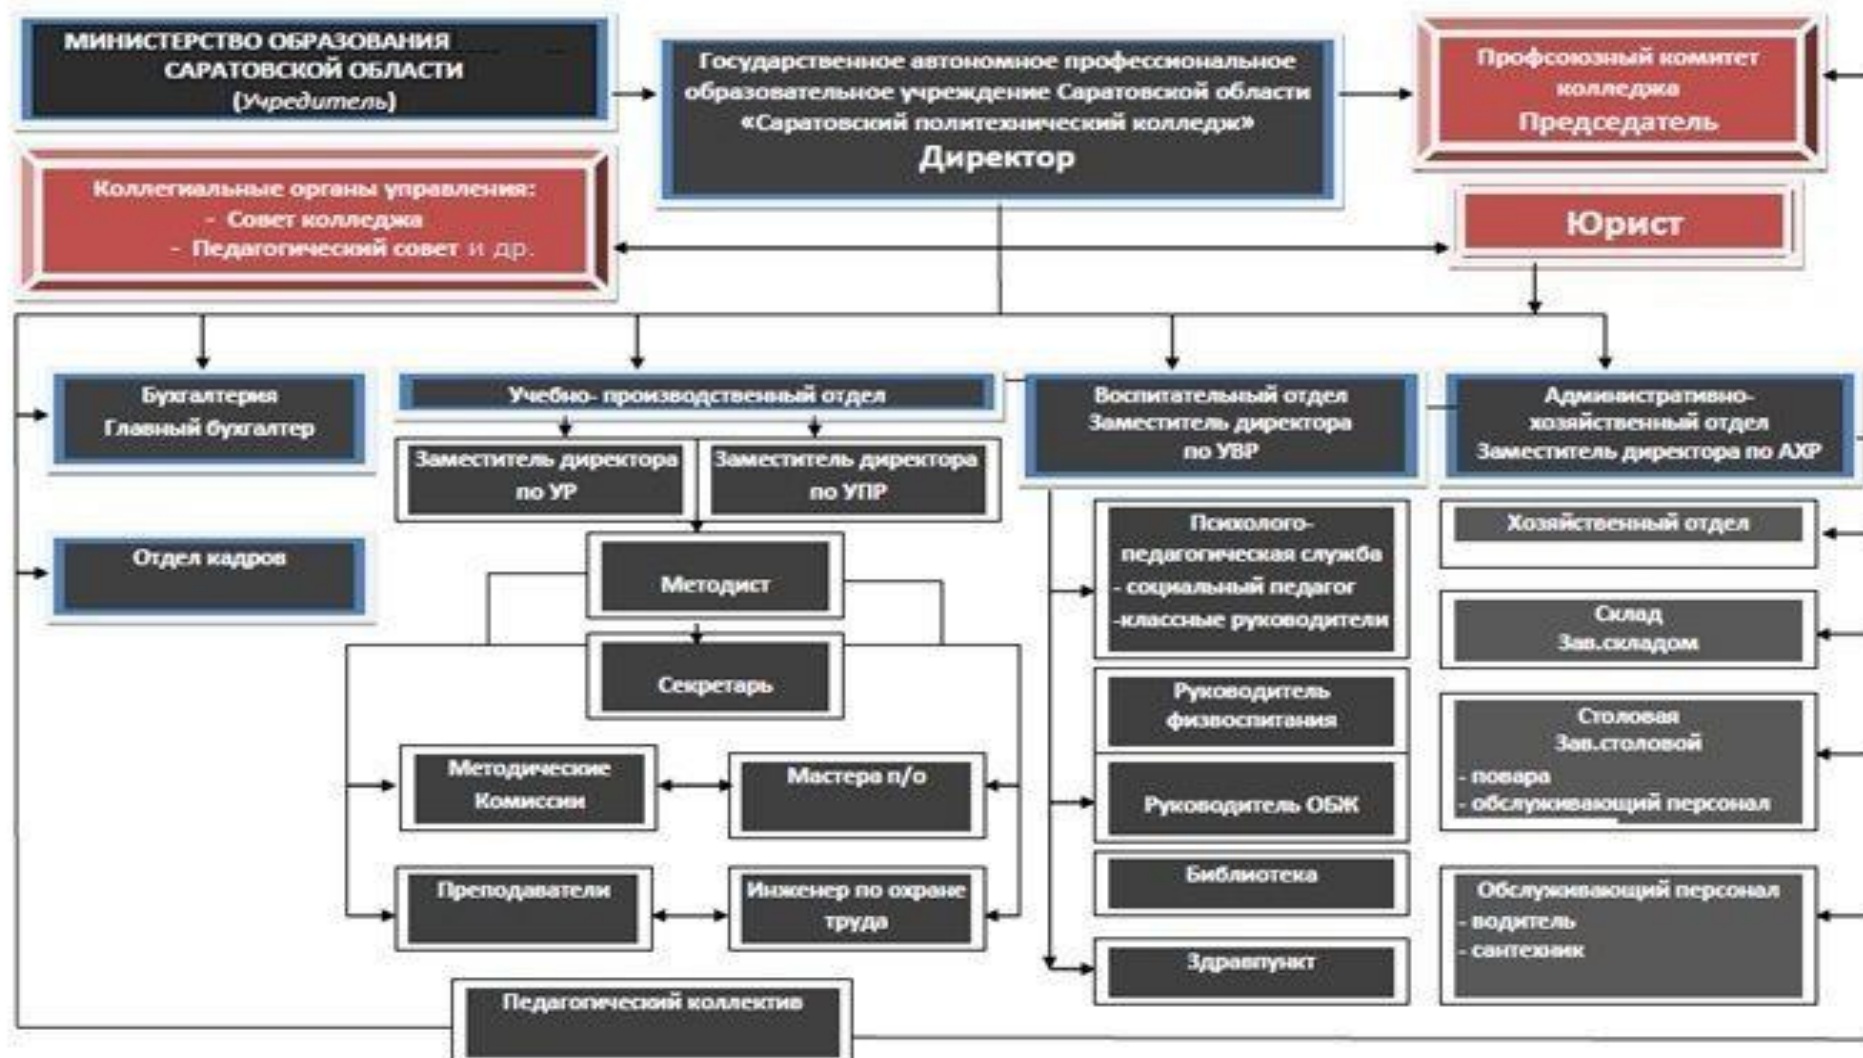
МИНИСТЕРСТВО ОБРАЗОВАНИЯ САРАТОВСКОЙ ОБЛАСТИ (Учредитель)

Государственное автономное профессиональное образовательное учреждение Саратовской области «Саратовский политехнический колледж»
Директор

Профсоюзный комитет колледжа
Председатель

Коллегиальные органы управления:
- Совет колледжа
- Педагогический совет и др.

Юрист

Бухгалтерия
Главный бухгалтер

Учебно- производственный отдел

Воспитательный отдел
Заместитель директора по УВР

Административно-хозяйственный отдел
Заместитель директора по АХР

Заместитель директора по УР

Заместитель директора по УПР

Отдел кадров

Методист

Секретарь

Методические Комиссии

Мастера п/о

Преподаватели

Инженер по охране труда

Педагогический коллектив

Психолого-педагогическая служба
- социальный педагог
-классные руководители

Руководитель физвоспитания

Руководитель ОБЖ

Библиотека

Здравпункт

Хозяйственный отдел

Склад
Зав.складом

Столовая
Зав.столовой
- повара
- обслуживающий персонал

Обслуживающий персонал
- водитель
- сантехник